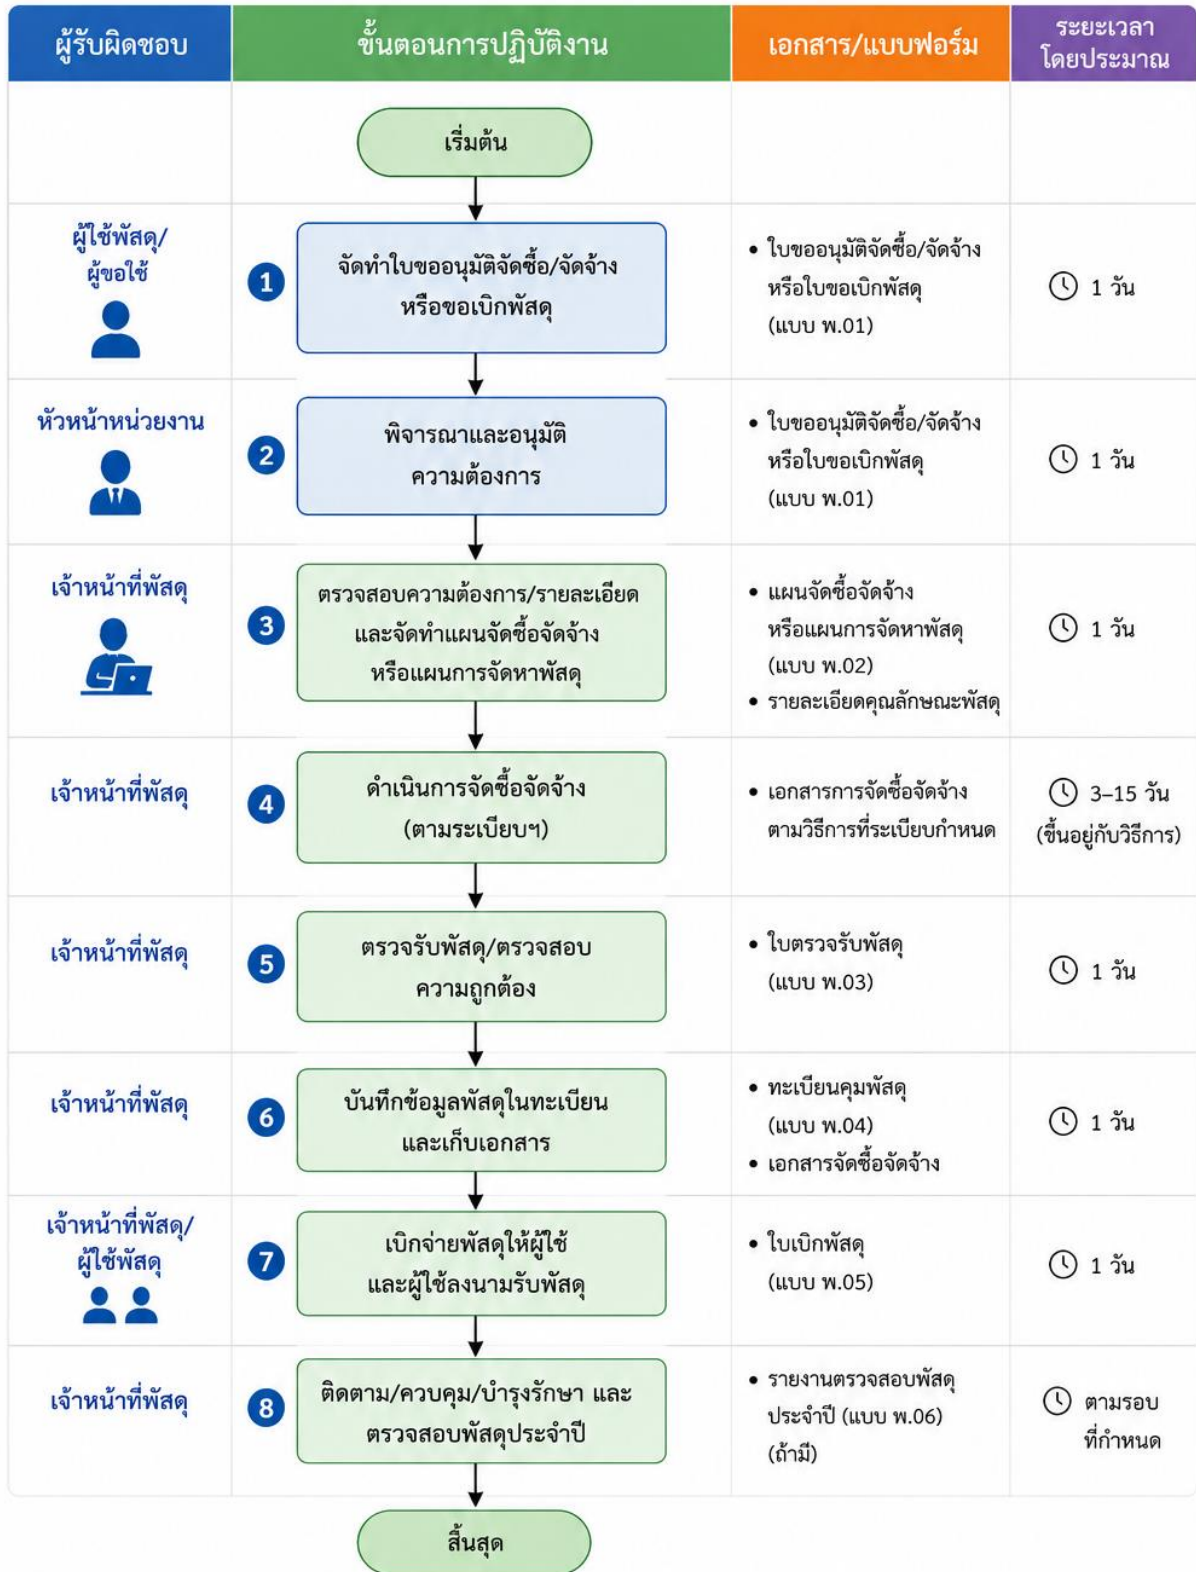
| ผู้รับผิดชอบ | ขั้นตอนการปฏิบัติงาน | เอกสาร/แบบฟอร์ม | ระยะเวลาโดยประมาณ |
|---|---|---|---|
| | เริ่มต้น | | |
| ผู้ใช้พัสดุ/ผู้ขอใช้ | 1 จัดทำใบขออนุมัติจัดซื้อ/จัดจ้าง หรือขอเบิกพัสดุ | • ใบขออนุมัติจัดซื้อ/จัดจ้าง หรือใบขอเบิกพัสดุ (แบบ พ.01) | 1 วัน |
| หัวหน้าหน่วยงาน | 2 พิจารณาและอนุมัติ ความต้องการ | • ใบขออนุมัติจัดซื้อ/จัดจ้าง หรือใบขอเบิกพัสดุ (แบบ พ.01) | 1 วัน |
| เจ้าหน้าที่พัสดุ | 3 ตรวจสอบความต้องการ/รายละเอียด และจัดทำแผนจัดซื้อจัดจ้าง หรือแผนการจัดหาพัสดุ | • แผนจัดซื้อจัดจ้าง หรือแผนการจัดหาพัสดุ (แบบ พ.02) • รายละเอียดคุณลักษณะพัสดุ | 1 วัน |
| เจ้าหน้าที่พัสดุ | 4 ดำเนินการจัดซื้อจัดจ้าง (ตามระเบียบฯ) | • เอกสารการจัดซื้อจัดจ้าง ตามวิธีการที่ระเบียบกำหนด | 3–15 วัน (ขึ้นอยู่กับวิธีการ) |
| เจ้าหน้าที่พัสดุ | 5 ตรวจรับพัสดุ/ตรวจสอบ ความถูกต้อง | • ใบตรวจรับพัสดุ (แบบ พ.03) | 1 วัน |
| เจ้าหน้าที่พัสดุ | 6 บันทึกข้อมูลพัสดุในทะเบียน และเก็บเอกสาร | • ทะเบียนคุมพัสดุ (แบบ พ.04) • เอกสารจัดซื้อจัดจ้าง | 1 วัน |
| เจ้าหน้าที่พัสดุ/ผู้ใช้พัสดุ | 7 เบิกจ่ายพัสดุให้ผู้ใช้ และผู้ใช้ลงนามรับพัสดุ | • ใบเบิกพัสดุ (แบบ พ.05) | 1 วัน |
| เจ้าหน้าที่พัสดุ | 8 ติดตาม/ควบคุม/บำรุงรักษา และ ตรวจสอบพัสดุประจำปี | • รายงานตรวจสอบพัสดุ ประจำปี (แบบ พ.06) (ถ้ามี) | ตามรอบ ที่กำหนด |
| | สิ้นสุด | | |